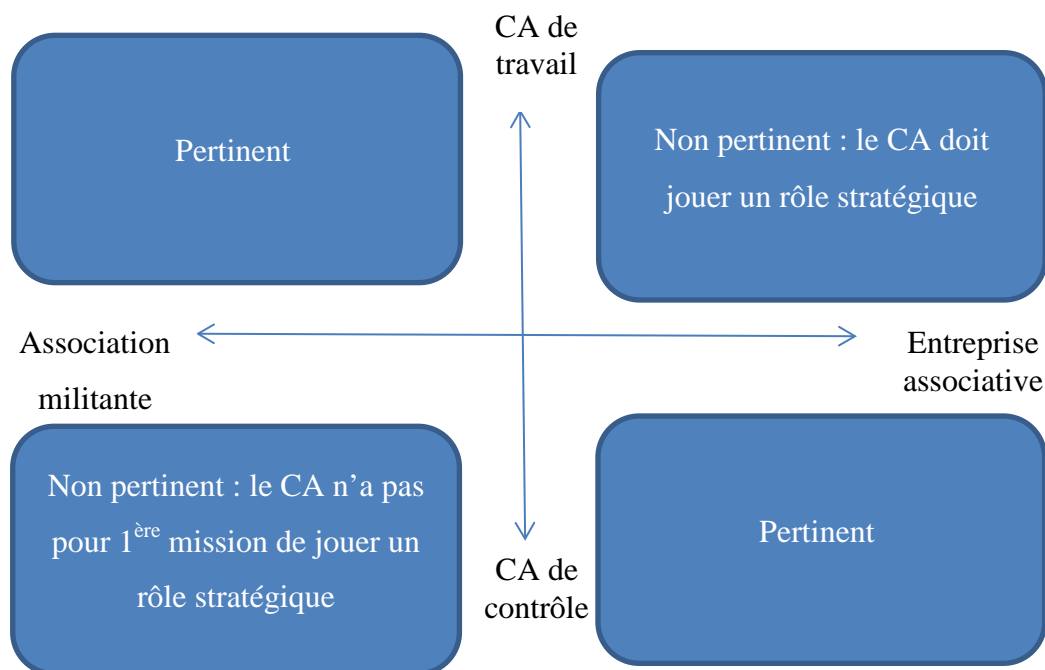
CA de travail

Pertinent

Non pertinent : le CA doit jouer un rôle stratégique

Association militante

Entreprise associative

Non pertinent : le CA n’a pas pour 1$^{ère}$ mission de jouer un rôle stratégique

Pertinent

CA de contrôle